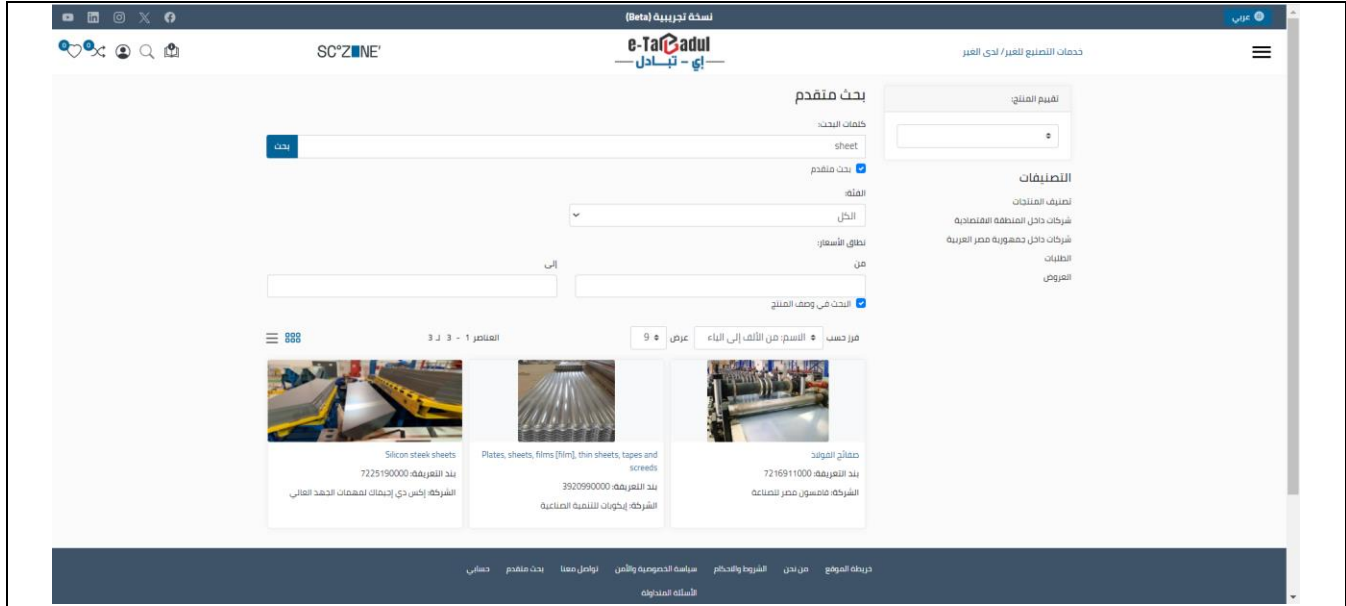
عربي

نسخة تجريبية (Beta)

خدمات التصنيع للغير/ لدى الغير

e-Tabadul
إي - تبادل

SC°ZONE'

بحث متقدم

تقييم المنتج:

كلمات البحث:

sheet

بحث

بحث متقدم

الفئة:

الكل

نطاق الأسعار:

من

إلى

البحث في وصف المنتج

التصنيفات

تصنيف المنتجات

شركات داخل المنطقة الاقتصادية

شركات داخل جمهورية مصر العربية

الطلبات

العروض

فرز حسب

الاسم: من الألف إلى الياء

عرض

9

العناصر 1 - 3 لـ 3

صفائح الفولاذ

بند التعريفة: 7216911000

الشركة: فامسون مصر للصناعة

Plates, sheets, films [film], thin sheets, tapes and screeds

بند التعريفة: 3920990000

الشركة: إيكوبات للتنمية الصناعية

Silicon steek sheets

بند التعريفة: 7225190000

الشركة: إكس دي إنجيناك لمهمات الجهد العالي

خريطة الموقع من نحن الشروط والاحكام سياسة الخصوصية والأمن تواصل معنا بحث متقدم حسابي

الأسئلة المتداولة